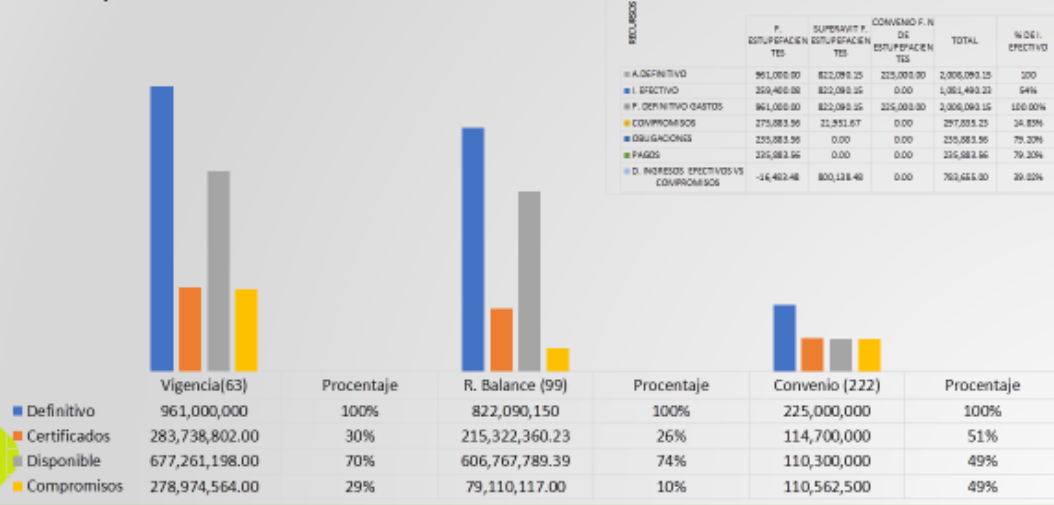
| RECURSOS | F. ESTUPEFACIENTES | SUPERAVIT F. ESTUPEFACIENTES | CONVENIO F. N DE ESTUPEFACIENTES | TOTAL | % DEL EFECTIVO |
|---|---|---|---|---|---|
| A.DEFINITIVO | 961,000.00 | 822,090.15 | 225,000.00 | 2,008,090.15 | 100 |
| I. EFECTIVO | 259,400.08 | 822,090.15 | 0.00 | 1,081,490.23 | 54% |
| P. DEFINITIVO GASTOS | 961,000.00 | 822,090.15 | 225,000.00 | 2,008,090.15 | 100.00% |
| COMPROMISOS | 275,883.56 | 21,951.67 | 0.00 | 297,835.23 | 14.83% |
| OBLIGACIONES | 235,883.56 | 0.00 | 0.00 | 235,883.56 | 79.20% |
| PAGOS | 235,883.56 | 0.00 | 0.00 | 235,883.56 | 79.20% |
| D. INGRESOS EFECTIVOS VS COMPROMISOS | -16,483.48 | 800,138.48 | 0.00 | 783,655.00 | 39.02% |

| | Vigencia(63) | Procentaje | R. Balance (99) | Procentaje | Convenio (222) | Procentaje |
|---|---|---|---|---|---|---|
| Definitivo | 961,000,000 | 100% | 822,090,150 | 100% | 225,000,000 | 100% |
| Certificados | 283,738,802.00 | 30% | 215,322,360.23 | 26% | 114,700,000 | 51% |
| Disponible | 677,261,198.00 | 70% | 606,767,789.39 | 74% | 110,300,000 | 49% |
| Compromisos | 278,974,564.00 | 29% | 79,110,117.00 | 10% | 110,562,500 | 49% |